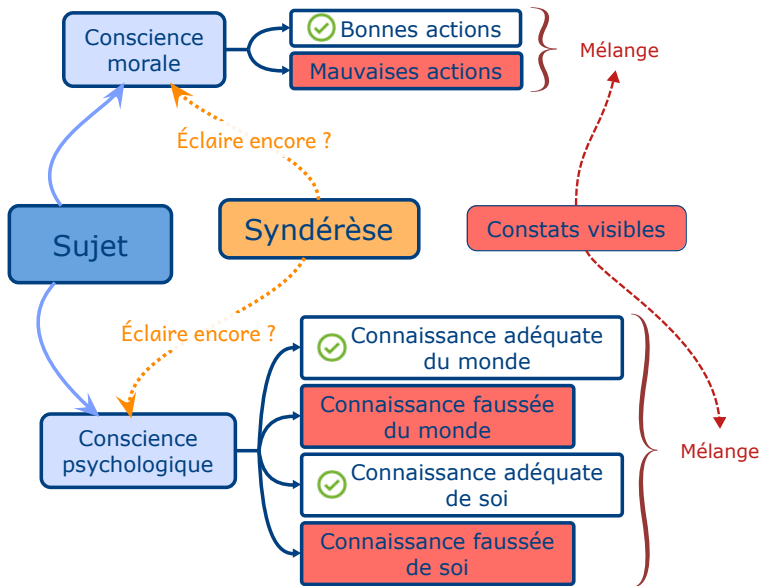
Conscience morale

Bonnes actions

Mauvaises actions

Mélange

Éclaire encore ?

Sujet

Syndérèse

Constats visibles

Éclaire encore ?

Conscience psychologique

Connaissance adéquate du monde

Connaissance faussée du monde

Connaissance adéquate de soi

Connaissance faussée de soi

Mélange